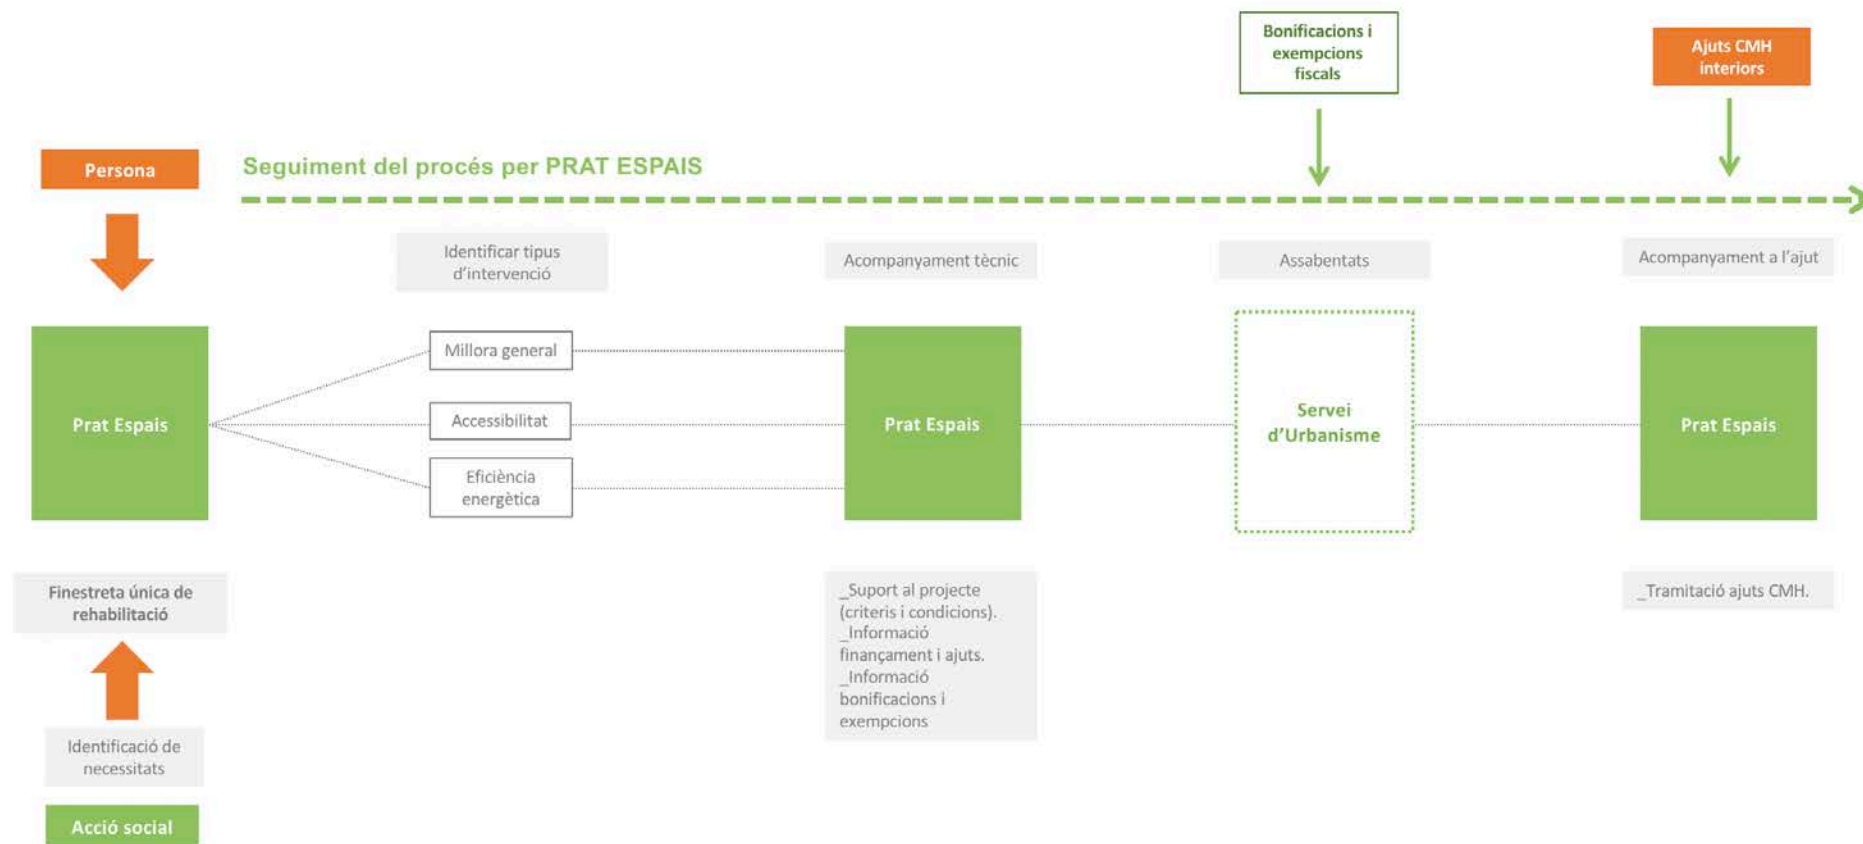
Bonificacions i exempcions fiscals

Ajuts CMH interiors

Persona

Seguiment del procés per PRAT ESPAIS

Identificar tipus d'intervenció

Acompanyament tècnic

Assabentats

Acompanyament a l'ajut

Prat Espais

Millora general

Accessibilitat

Eficiència energètica

Prat Espais

Servei d'Urbanisme

Prat Espais

Finestreta única de rehabilitació

_Suport al projecte (criteris i condicions).
_Informació finançament i ajuts.
_Informació bonificacions i exempcions

_Tramitació ajuts CMH.

Identificació de necessitats

Acció social